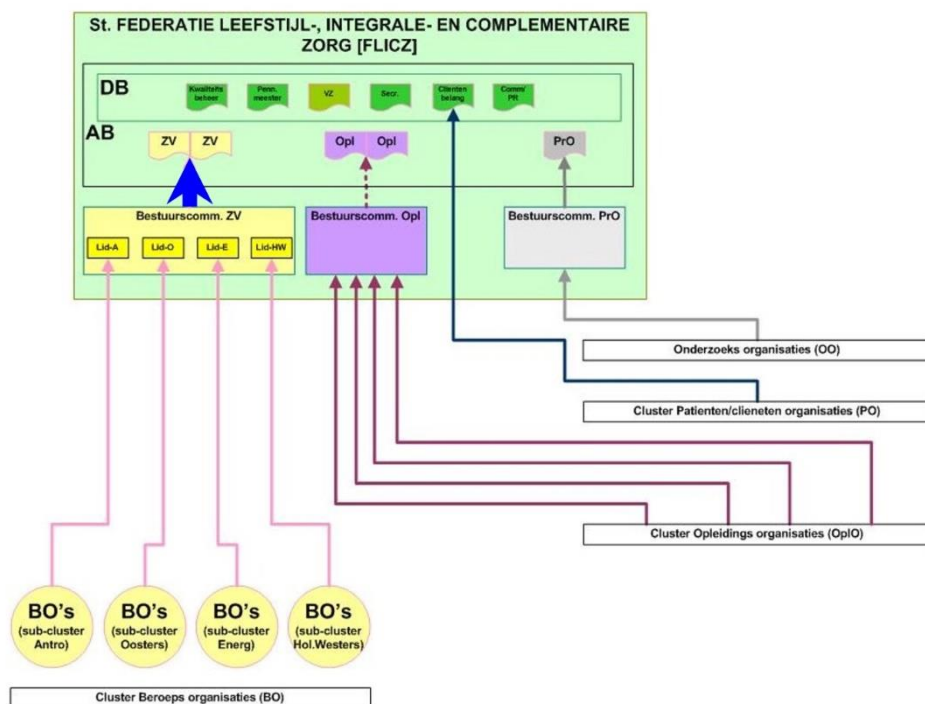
St. FEDERATIE LEEFSTIJL-, INTEGRALE- EN COMPLEMENTAIRE ZORG [FLICZ]

DB

Kwaliteits beheer

Penn. meester

VZ

Secr.

Clienten belang

Comm/ PR

AB

ZV

ZV

Opl

Opl

PrO

Bestuurscomm. ZV

Lid-A

Lid-O

Lid-E

Lid-HW

Bestuurscomm. Opl

Bestuurscomm. PrO

Onderzoeks organisaties (OO)

Cluster Patienten/clieneten organisaties (PO)

Cluster Opleidings organisaties (OplO)

BO's (sub-cluster Antro)

BO's (sub-cluster Oosters)

BO's (sub-cluster Energ)

BO's (sub-cluster Hol.Westers)

Cluster Beroeps organisaties (BO)